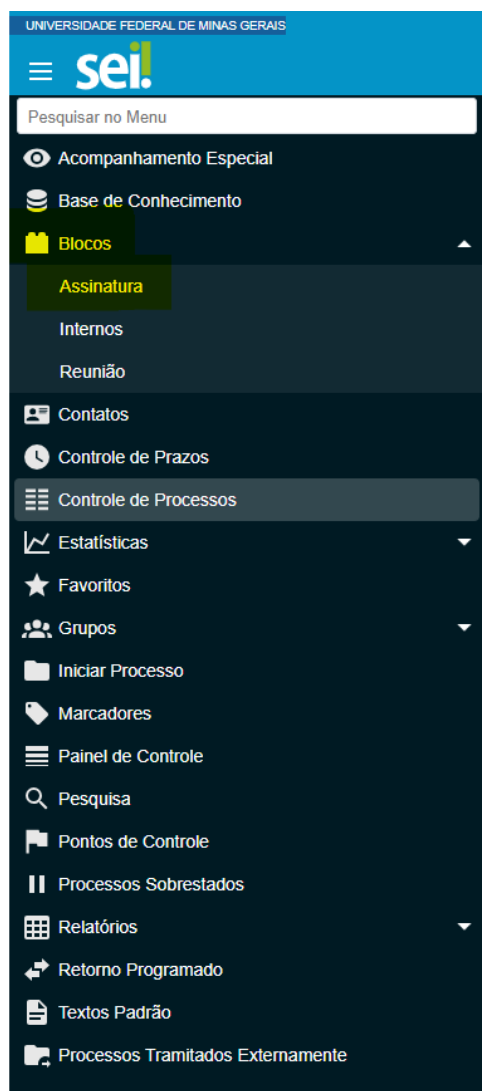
UNIVERSIDADE FEDERAL DE MINAS GERAIS

sei!

Pesquisar no Menu

Acompanhamento Especial

Base de Conhecimento

Blocos

Assinatura

Internos

Reunião

Contatos

Controle de Prazos

Controle de Processos

Estatísticas

Favoritos

Grupos

Iniciar Processo

Marcadores

Painel de Controle

Pesquisa

Pontos de Controle

Processos Sobrestados

Relatórios

Retorno Programado

Textos Padrão

Processos Tramitados Externamente